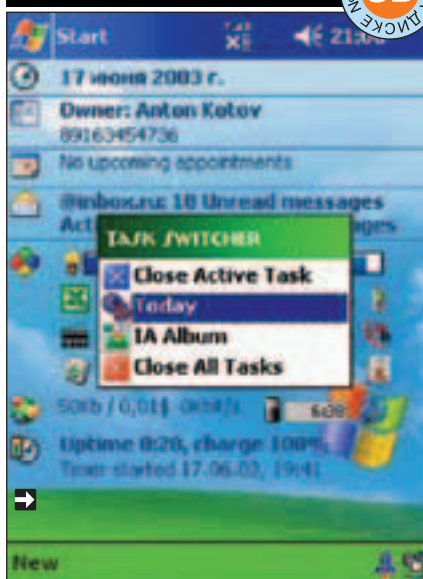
ДИСКЕ

Start

21:

17 июня 2003 г.

Owner: Anton Kotov
89163454736

No upcoming appointments

@inbox.ru: 18 Unread messages
Act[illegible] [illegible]ges

TASK SWITCHER

Close Active Task

Today

IA Album

Close All Tasks

50Kb / 0,01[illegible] 0Kb/s

Uptime 0:20, charge 100%
Timer started 17.06.03, 19:4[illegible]

New